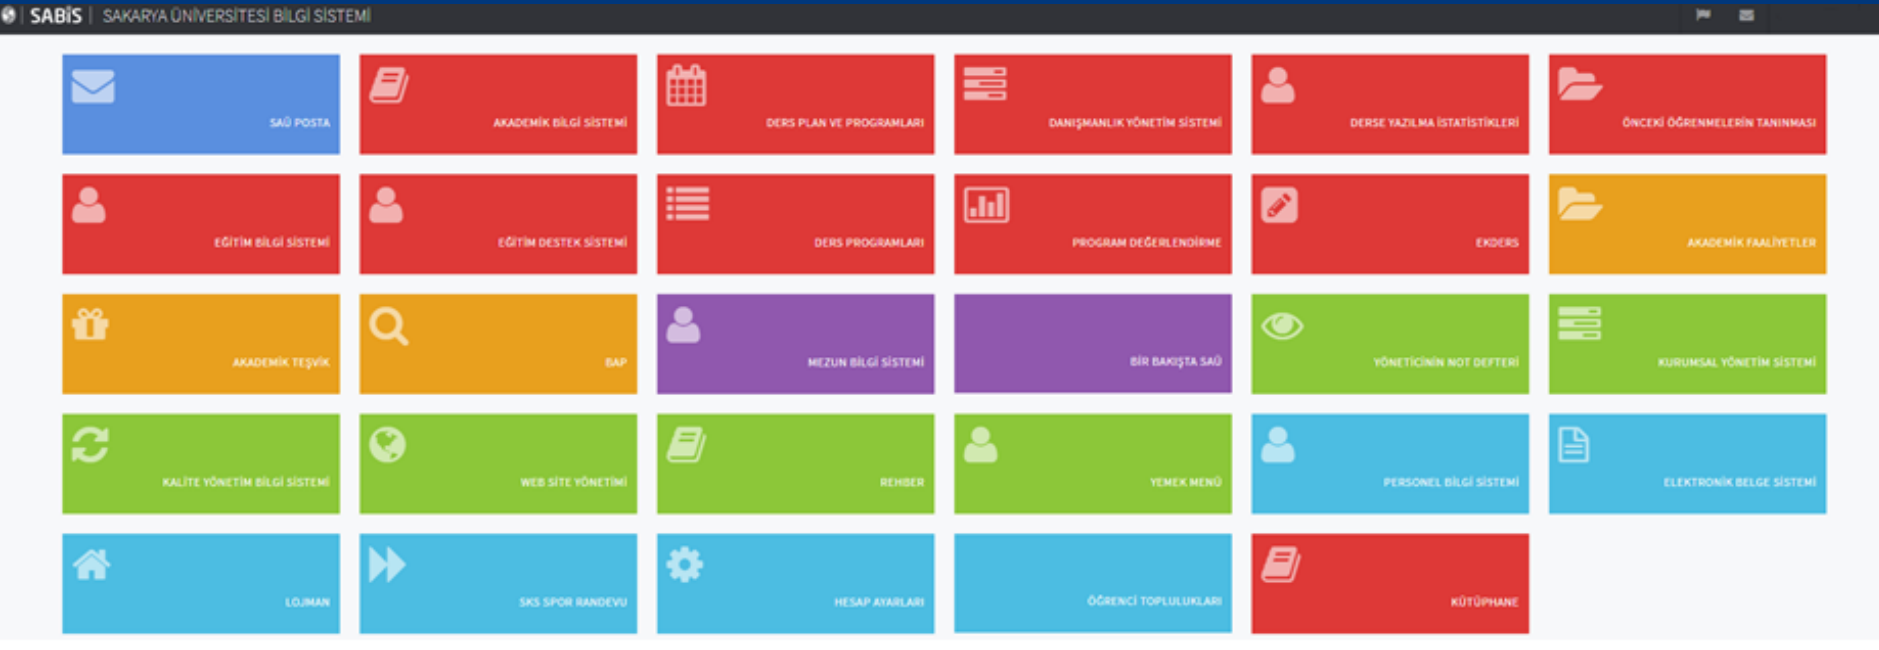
SABİS | SAKARYA ÜNİVERSİTESİ BİLGİ SİSTEMİ

SAÜ POSTA

AKADEMİK BİLGİ SİSTEMİ

DERS PLAN VE PROGRAMLARI

DANIŞMANLIK YÖNETİM SİSTEMİ

DERSE YAZILMA İSTATİSTİKLERİ

ÖNCEKİ ÖĞRENMELERİN TANINMASI

EĞİTİM BİLGİ SİSTEMİ

EĞİTİM DESTEK SİSTEMİ

DERS PROGRAMLARI

PROGRAM DEĞERLENDİRME

EKDERS

AKADEMİK FAALİYETLER

AKADEMİK TEŞVİK

BAP

MEZUN BİLGİ SİSTEMİ

BİR BAKIŞTA SAÜ

YÖNETİCİNİN NOT DEFTERİ

KURUMSAL YÖNETİM SİSTEMİ

KALİTE YÖNETİM BİLGİ SİSTEMİ

WEB SİTE YÖNETİMİ

REHBER

YEMEK MENÜ

PERSONEL BİLGİ SİSTEMİ

ELEKTRONİK BELGE SİSTEMİ

LOJMAN

SKS SPOR RANDEVU

HESAP AYARLARI

ÖĞRENCİ TOPLULUKLARI

KÜTÜPHANE